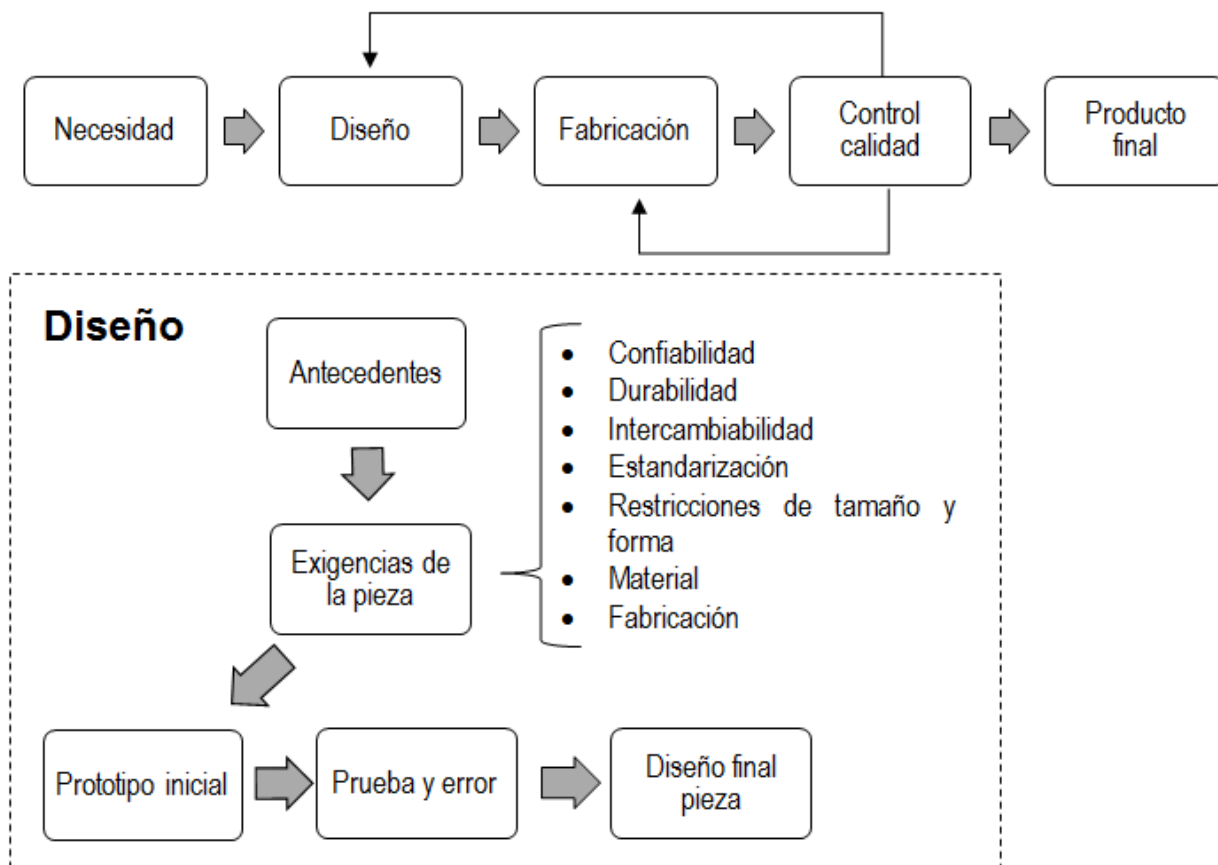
Necesidad

Diseño

Fabricación

Control calidad

Producto final

Diseño

Antecedentes

Exigencias de la pieza

- Confiabilidad
- Durabilidad
- Intercambiabilidad
- Estandarización
- Restricciones de tamaño y forma
- Material
- Fabricación

Prototipo inicial

Prueba y error

Diseño final pieza